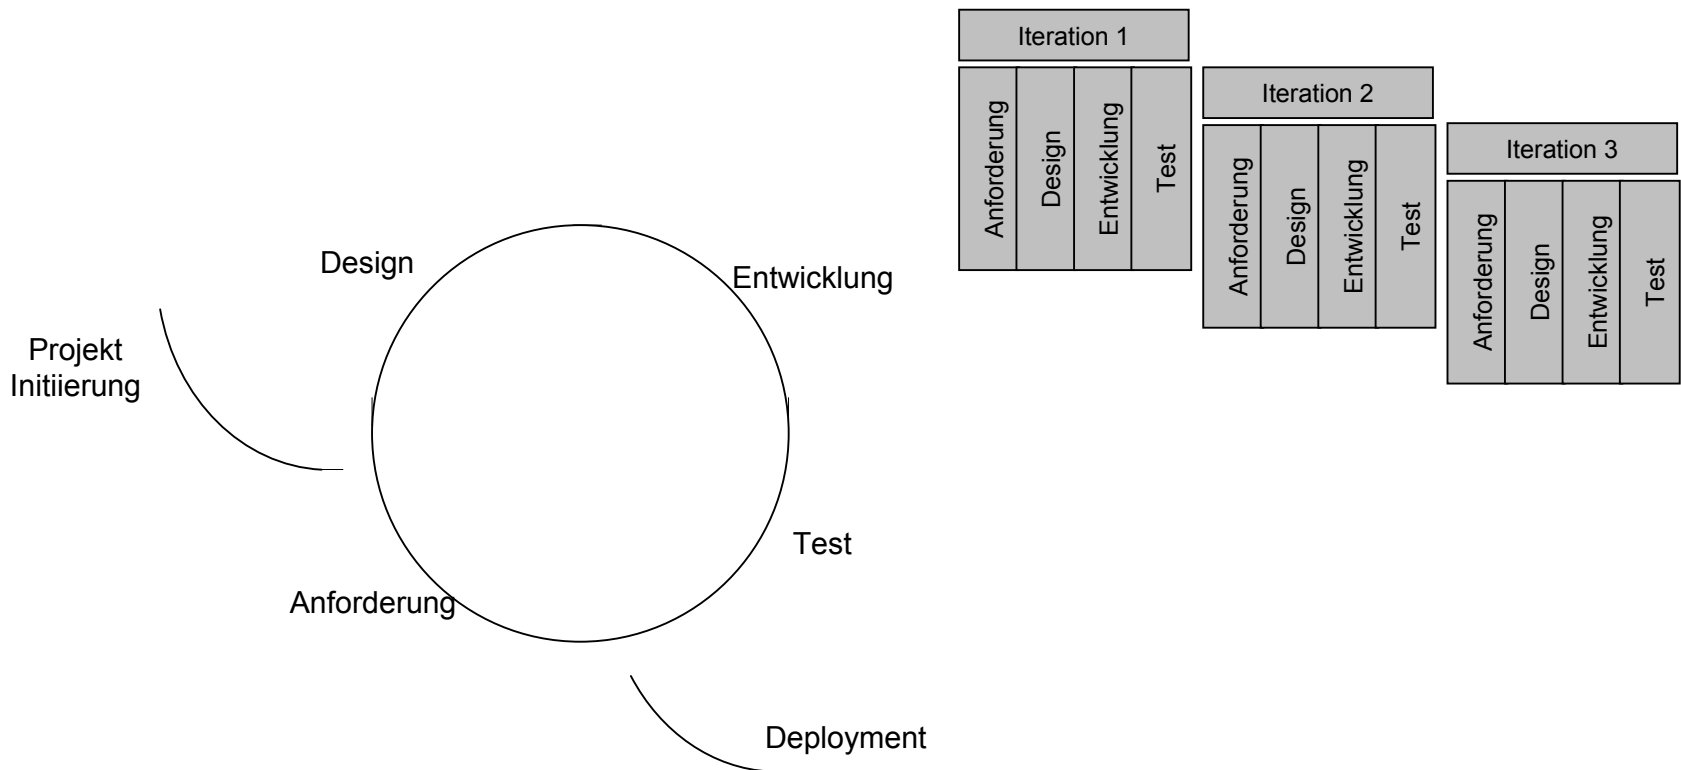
Iteration 1

Anforderung
Design
Entwicklung
Test

Iteration 2

Anforderung
Design
Entwicklung
Test

Iteration 3

Anforderung
Design
Entwicklung
Test

Design

Entwicklung

Projekt Initiierung

Test

Anforderung

Deployment